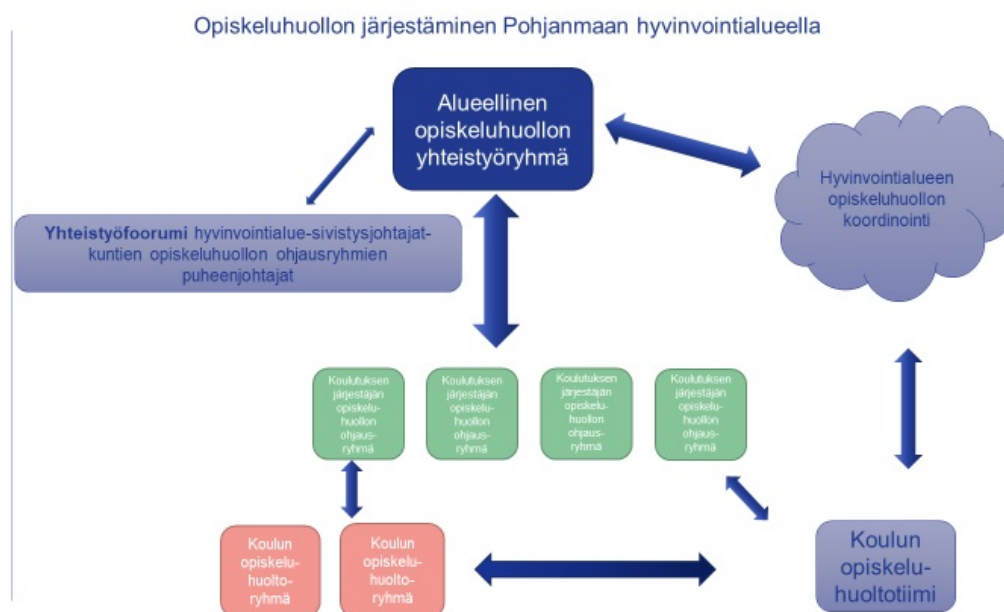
Opiskeluhuollon järjestäminen Pohjanmaan hyvinvointialueella

Alueellinen opiskeluhuollon yhteistyöryhmä

Hyvinvointialueen opiskeluhuollon koordinointi

**Yhteistyöfoorumi** hyvinvointialue-sivistysjohtajat-kuntien opiskeluhuollon ohjausryhmien puheenjohtajat

Koulutuksen järjestäjän opiskeluhuollon ohjausryhmä

Koulutuksen järjestäjän opiskeluhuollon ohjausryhmä

Koulutuksen järjestäjän opiskeluhuollon ohjausryhmä

Koulutuksen järjestäjän opiskeluhuollon ohjausryhmä

Koulun opiskeluhuoltoryhmä

Koulun opiskeluhuoltoryhmä

Koulun opiskeluhuoltotiimi